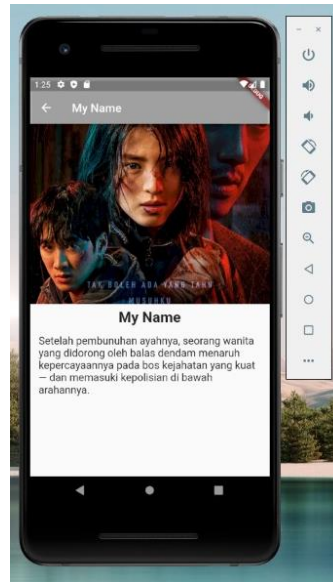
1:25

My Name

TAK BOLEH ADA YANG TAHU MUSUHKU

My Name

Setelah pembunuhan ayahnya, seorang wanita yang didorong oleh balas dendam menaruh kepercayaannya pada bos kejahatan yang kuat — dan memasuki kepolisian di bawah arahannya.